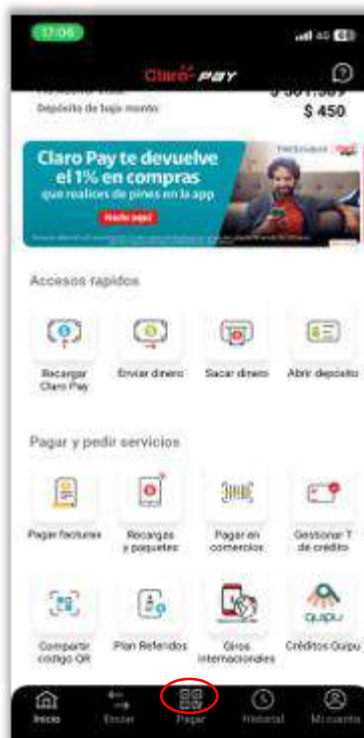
17:06

4G

Claro pay

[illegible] $ 381.389

Depósito de bajo monto $ 450

Claro Pay te devuelve el 1% en compras que realices de pines en la app

Hazlo aquí

Accesos rápidos

Recargar Claro Pay

Enviar dinero

Sacar dinero

Abrir depósito

Pagar y pedir servicios

Pagar facturas

Recargas y paquetes

Pagar en comercios

Gestionar T. de crédito

Compartir código QR

Plan Referidos

Giros Internacionales

Créditos Quipu

quipu

Inicio

Enviar

Pagar

Historial

Mi cuenta